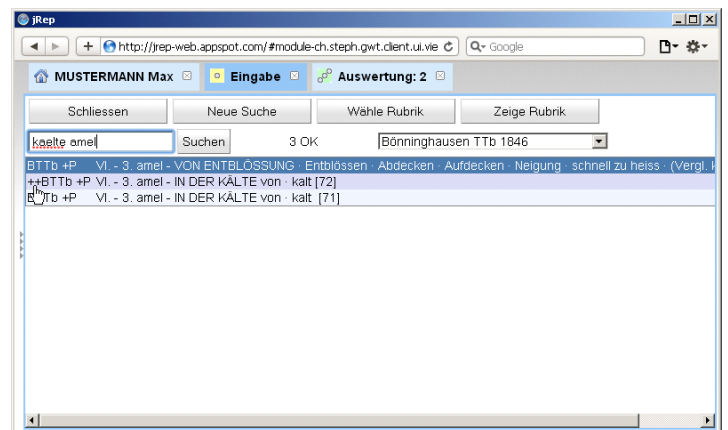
jRep

http://jrep-web.appspot.com/#module-ch.steph.gwt.client.ui.vie

Google

MUSTERMANN Max

Eingabe

Auswertung: 2

Schliessen

Neue Suche

Wähle Rubrik

Zeige Rubrik

kaelte amel

Suchen

3 OK

Bönninghausen TTb 1846

BTTb +P VI. - 3. amel - VON ENTBLÖSSUNG · Entblössen · Abdecken · Aufdecken · Neigung · schnell zu heiss · (Vergl. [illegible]

++BTTb +P VI. - 3. amel - IN DER KÄLTE von · kalt [72]

BTTb +P VI. - 3. amel - IN DER KÄLTE von · kalt [71]